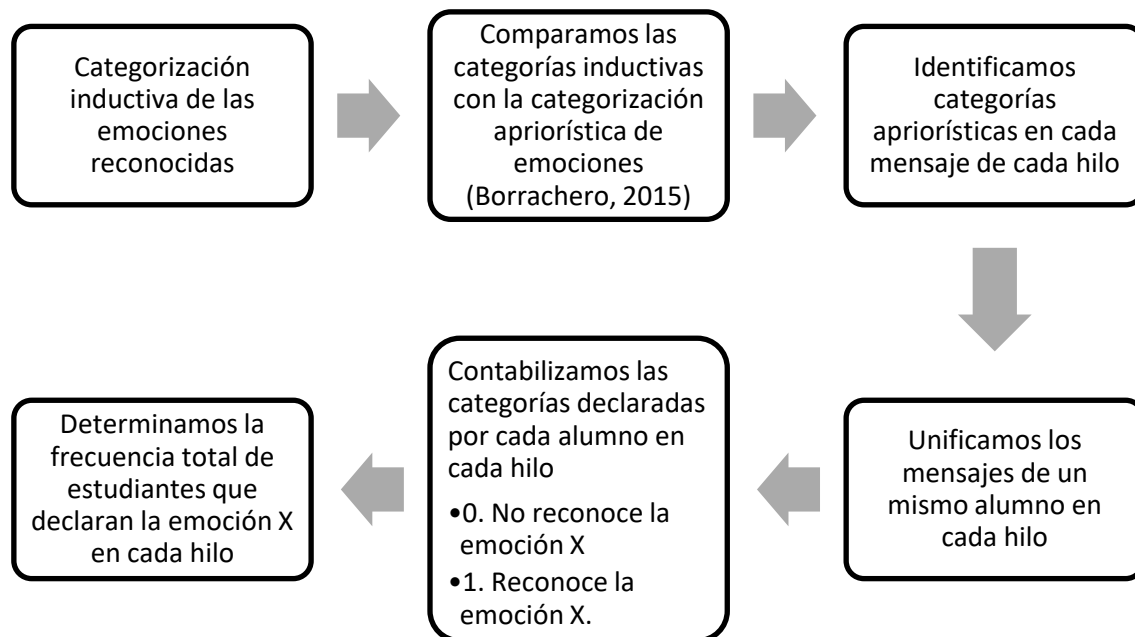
Categorización inductiva de las emociones reconocidas

Comparamos las categorías inductivas con la categorización apriorística de emociones (Borrachero, 2015)

Identificamos categorías apriorísticas en cada mensaje de cada hilo

Unificamos los mensajes de un mismo alumno en cada hilo

Contabilizamos las categorías declaradas por cada alumno en cada hilo
•0. No reconoce la emoción X
•1. Reconoce la emoción X.

Determinamos la frecuencia total de estudiantes que declaran la emoción X en cada hilo